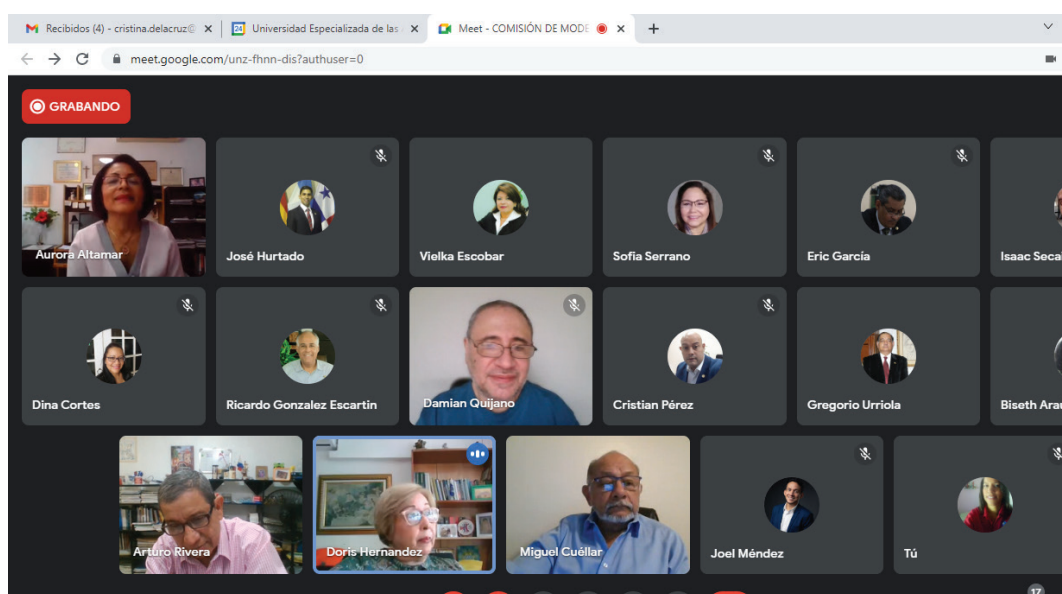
Recibidos (4) - cristina.delacruz© ×
Universidad Especializada de las ×
Meet - COMISIÓN DE MODE ×
+

meet.google.com/unz-fhnn-dis?authuser=0

GRABANDO

Aurora Altamar
José Hurtado
Vielka Escobar
Sofia Serrano
Eric García
Isaac Seca

Dina Cortes
Ricardo Gonzalez Escartin
Damian Quijano
Cristian Pérez
Gregorio Urriola
Biseth Arau

Arturo Rivera
Doris Hernandez
Miguel Cuéllar
Joel Méndez
Tú

17